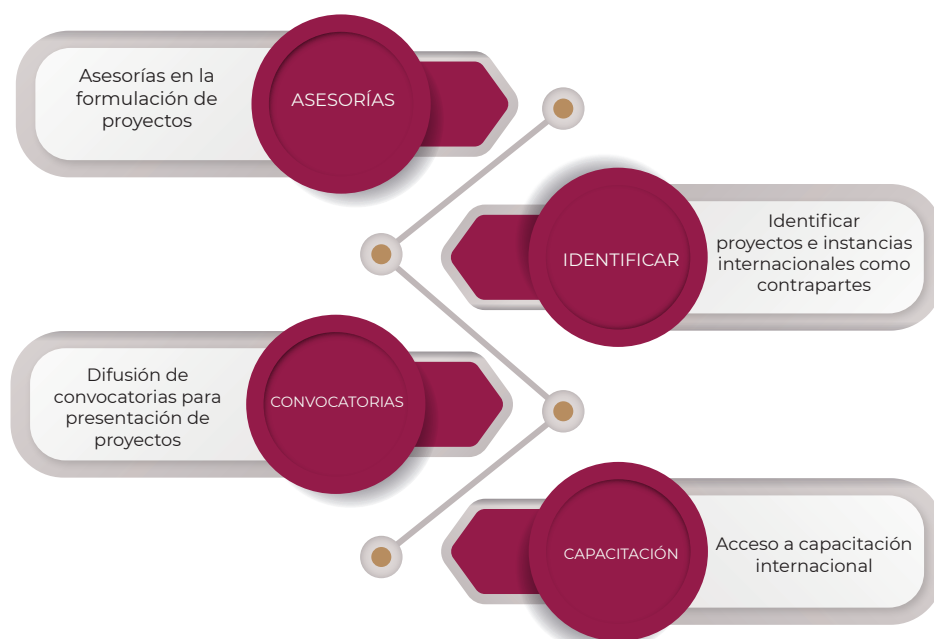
Asesorías en la formulación de proyectos

ASESORÍAS

IDENTIFICAR

Identificar proyectos e instancias internacionales como contrapartes

Difusión de convocatorias para presentación de proyectos

CONVOCATORIAS

CAPACITACIÓN

Acceso a capacitación internacional